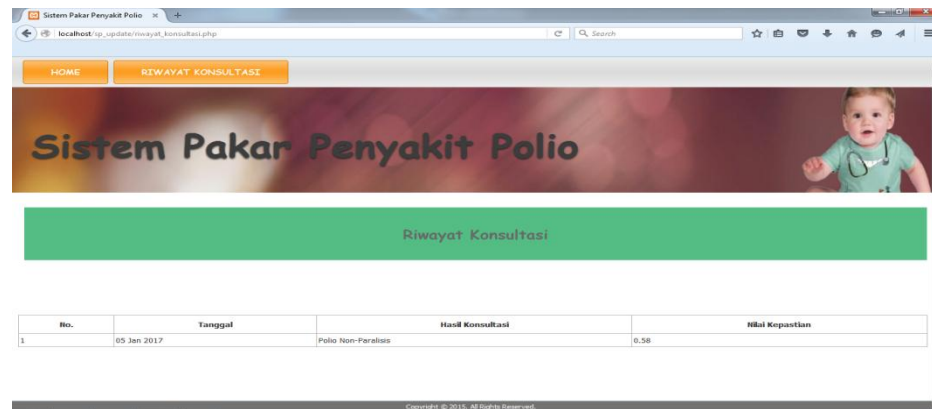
Sistem Pakar Penyakit Polio ×

localhost/sp_update/riwayat_konsultasi.php

Search

HOME

RIWAYAT KONSULTASI

Sistem Pakar Penyakit Polio

Riwayat Konsultasi

| No. | Tanggal | Hasil Konsultasi | Nilai Kepastian |
|---|---|---|---|
| 1 | 05 Jan 2017 | Polio Non-Paralisis | 0.58 |

Copyright © 2015. All Rights Reserved.